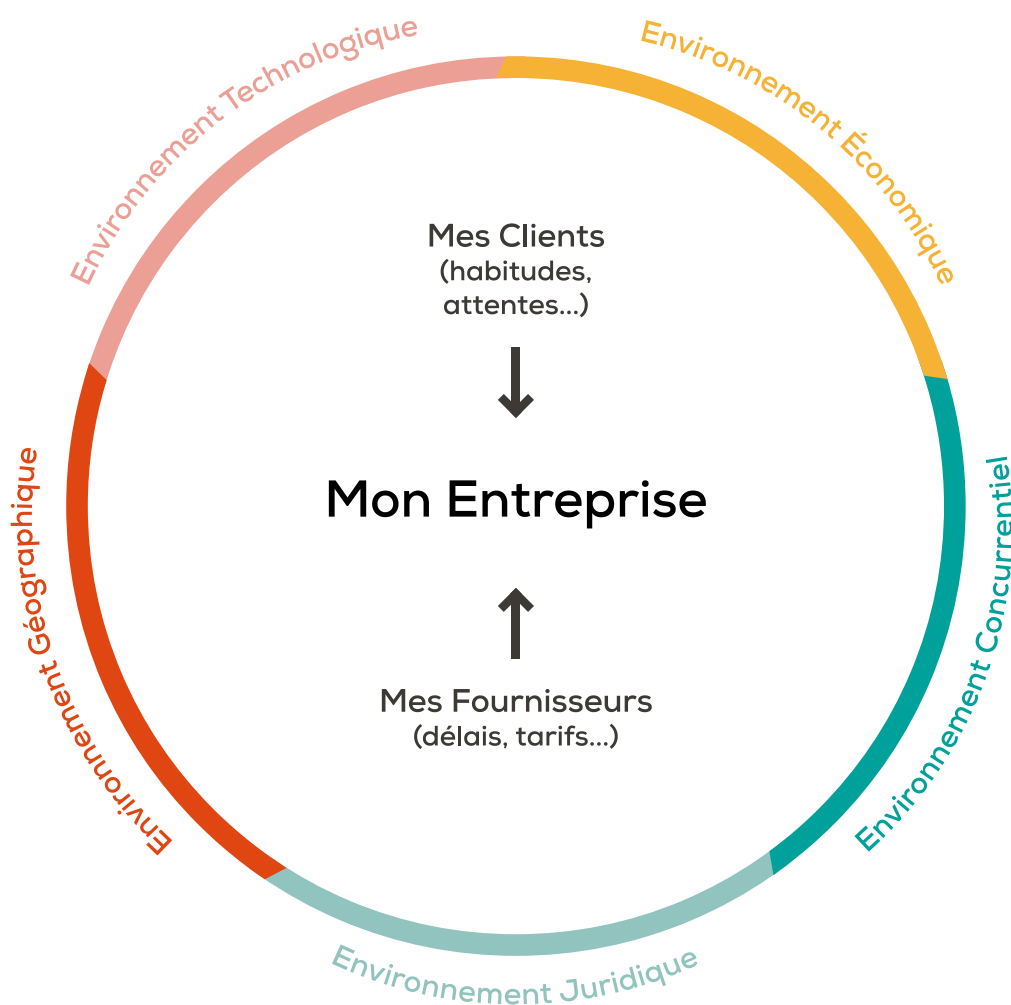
Environnement Technologique

Environnement Économique

Environnement Géographique

Environnement Concurrentiel

Environnement Juridique

Mes Clients (habitudes, attentes...)

Mon Entreprise

Mes Fournisseurs (délais, tarifs...)